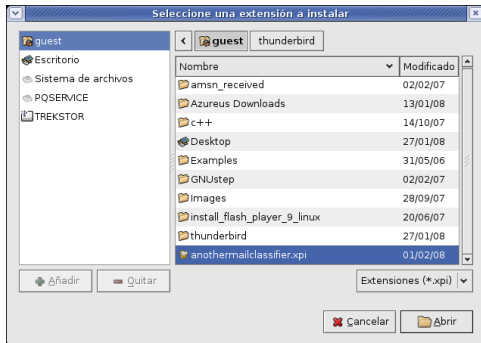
Seleccione una extensión a instalar

guest
Escritorio
Sistema de archivos
PQSERVICE
TREKSTOR

guest thunderbird

| Nombre | Modificado |
|---|---|
| amsn_received | 02/02/07 |
| Azureus Downloads | 13/01/08 |
| c++ | 14/10/07 |
| Desktop | 27/01/08 |
| Examples | 31/05/06 |
| GNUstep | 02/02/07 |
| Images | 28/09/07 |
| install_flash_player_9_linux | 20/06/07 |
| thunderbird | 27/01/08 |
| anothermailclassifier.xpi | 01/02/08 |

Añadir Quitar

Extensiones (*.xpi)

Cancelar Abrir